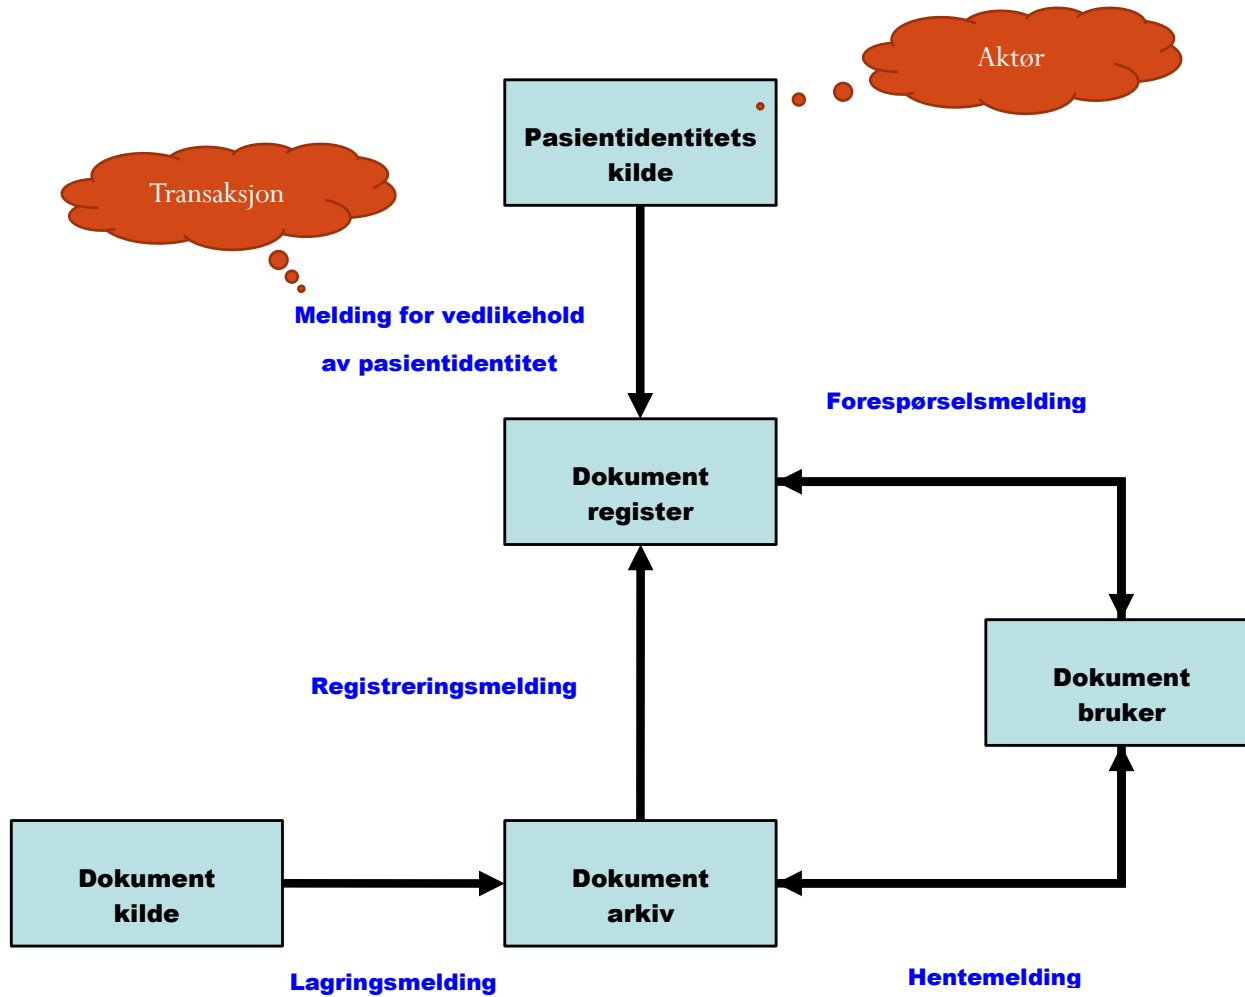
Aktør

Pasientidentitets kilde

Transaksjon

Melding for vedlikehold

av pasientidentitet

Forespørselsmelding

Dokument register

Dokument bruker

Registreringsmelding

Dokument kilde

Dokument arkiv

Lagringsmelding

Hentemelding